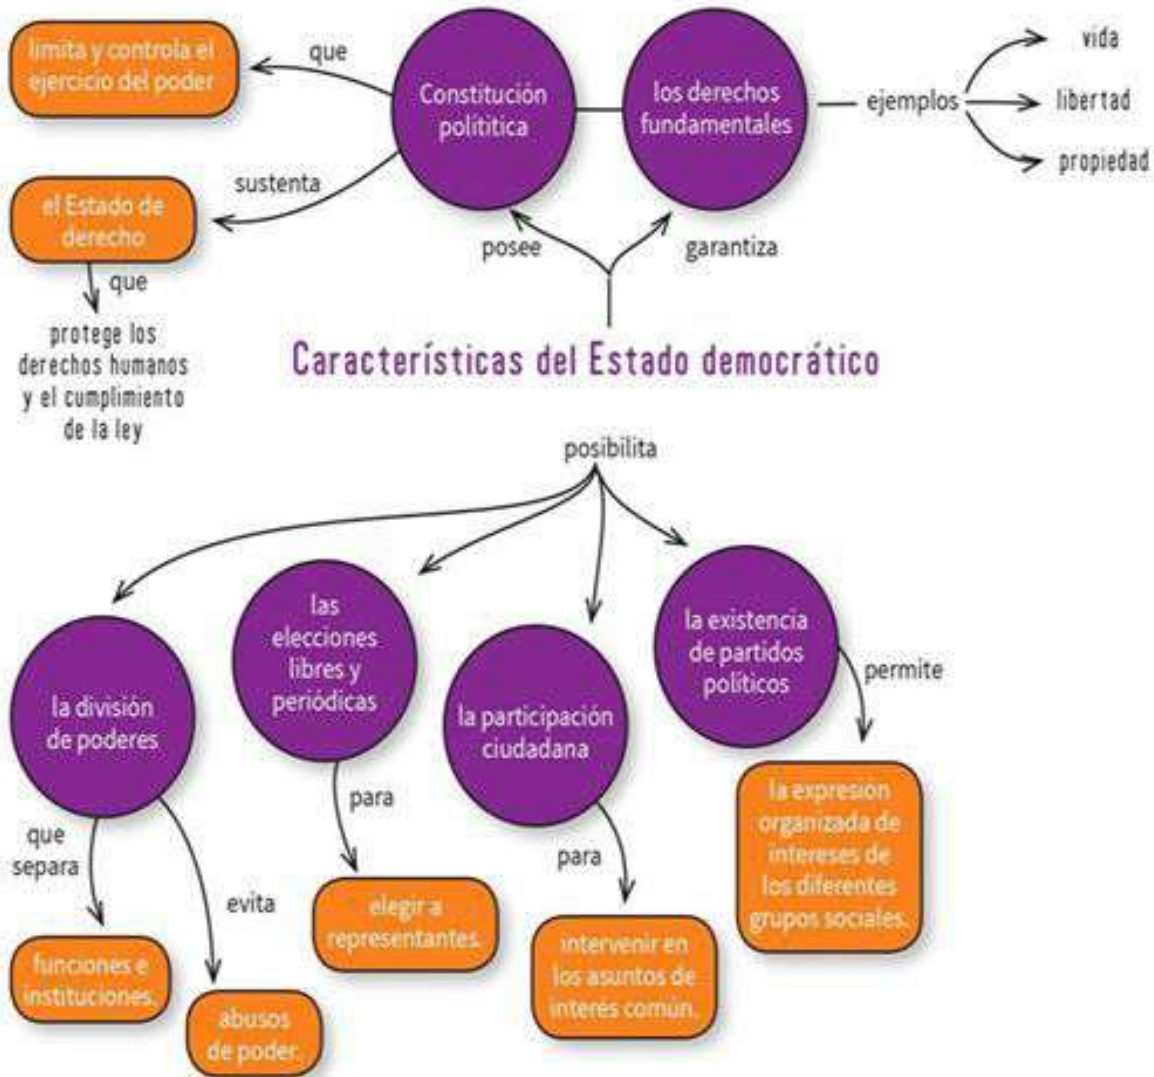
limita y controla el ejercicio del poder

que

Constitución polititica

los derechos fundamentales

ejemplos

vida

libertad

propiedad

sustenta

el Estado de derecho

que

protege los derechos humanos y el cumplimiento de la ley

posee

garantiza

Características del Estado democrático

posibilita

la división de poderes

las elecciones libres y periódicas

la participación ciudadana

la existencia de partidos políticos

permite

la expresion organizada de intereses de los diferentes grupos sociales.

que separa

evita

para

para

funciones e instituciones.

abusos de poder.

elegir a representantes.

intervenir en los asuntos de interes común.